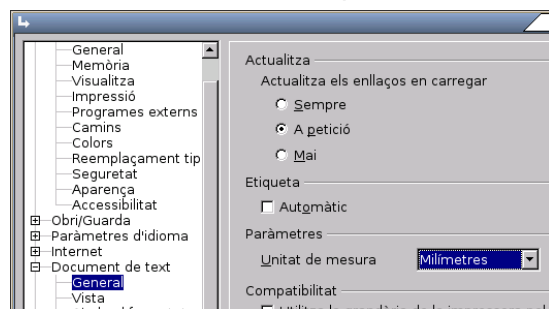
General
Memòria
Visualitza
Impressió
Programes externs
Camins
Colors
Reemplaçament tip
Seguretat
Aparença
Accessibilitat
Obri/Guarda
Paràmetres d'idioma
Internet
Document de text
General
Vista

Actualitza
Actualitza els enllaços en carregar
Sempre
A petició
Mai
Etiqueta
Automàtic
Paràmetres
Unitat de mesura
Mil·límetres
Compatibilitat
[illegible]